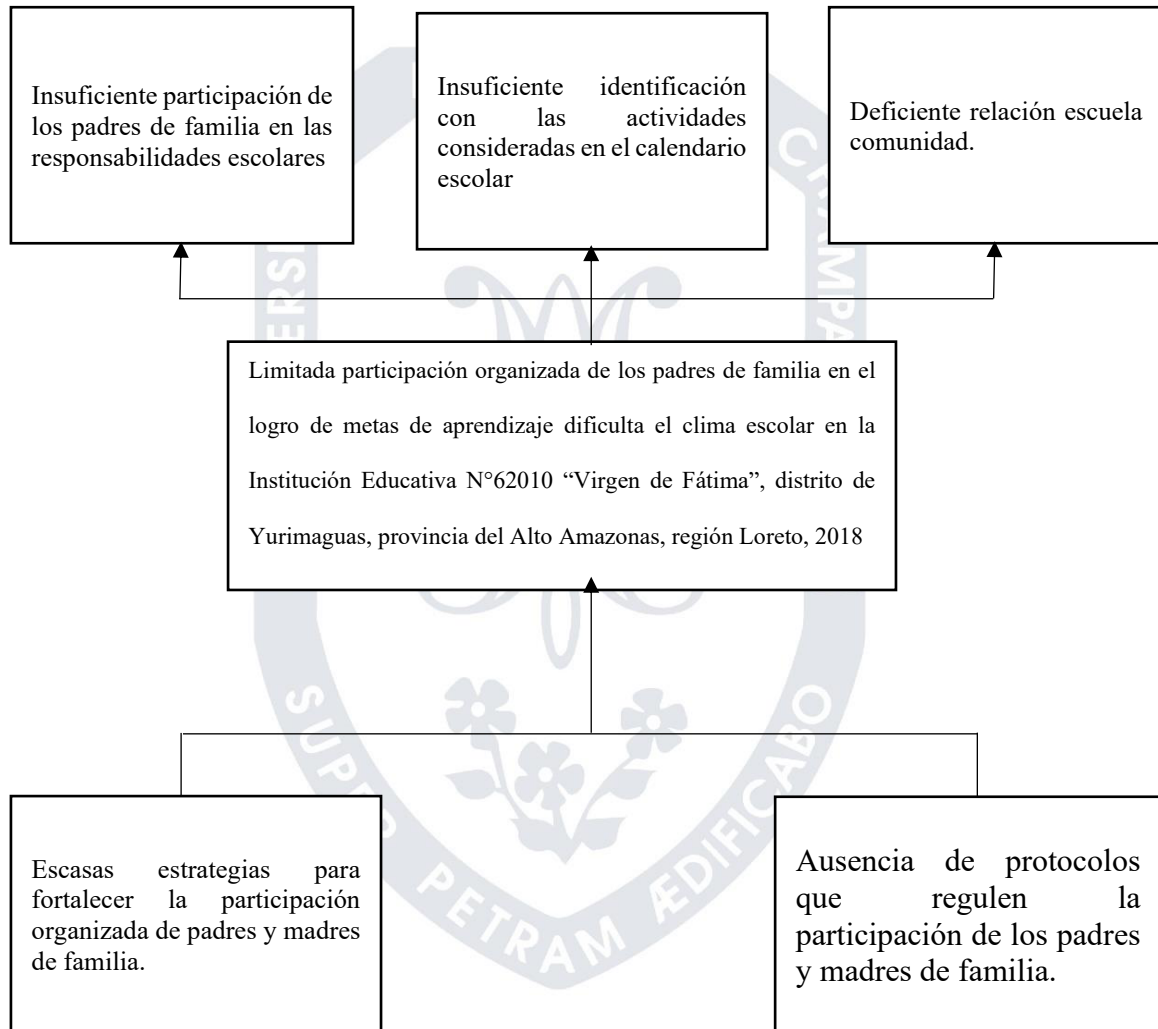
Insuficiente participación de los padres de familia en las responsabilidades escolares

Insuficiente identificación con las actividades consideradas en el calendario escolar

Deficiente relación escuela comunidad.

Limitada participación organizada de los padres de familia en el logro de metas de aprendizaje dificulta el clima escolar en la Institución Educativa N°62010 "Virgen de Fátima", distrito de Yurimaguas, provincia del Alto Amazonas, región Loreto, 2018

Escasas estrategias para fortalecer la participación organizada de padres y madres de familia.

Ausencia de protocolos que regulen la participación de los padres y madres de familia.

SUPER PETRAM ÆDIFICABO